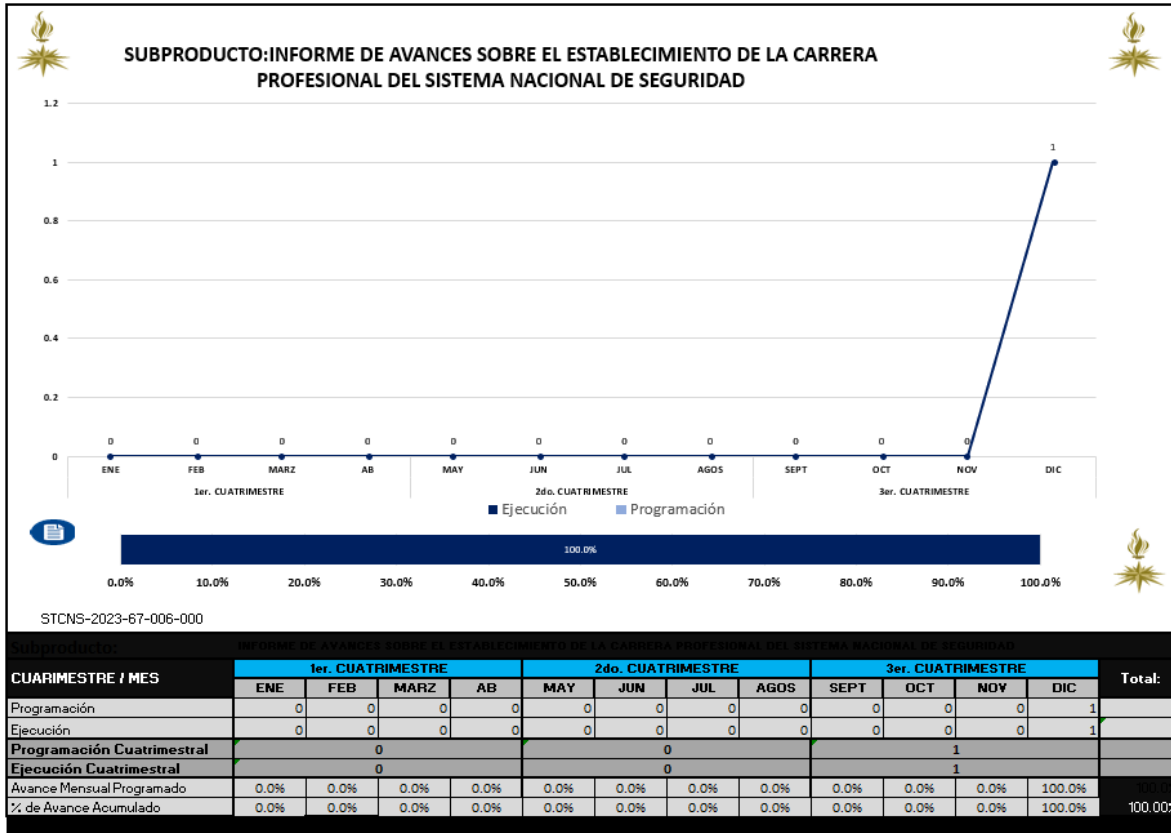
SUBPRODUCTO:INFORME DE AVANCES SOBRE EL ESTABLECIMIENTO DE LA CARRERA PROFESIONAL DEL SISTEMA NACIONAL DE SEGURIDAD

1.2
1
0.8
0.6
0.4
0.2
0

0 0 0 0 0 0 0 0 0 0 0 1

ENE FEB MARZ AB MAY JUN JUL AGOS SEPT OCT NOV DIC
1er. CUATRIMESTRE 2do. CUATRIMESTRE 3er. CUATRIMESTRE

Ejecución Programación

100.0%

0.0% 10.0% 20.0% 30.0% 40.0% 50.0% 60.0% 70.0% 80.0% 90.0% 100.0%

STCNS-2023-67-006-000

Subproducto: INFORME DE AVANCES SOBRE EL ESTABLECIMIENTO DE LA CARRERA PROFESIONAL DEL SISTEMA NACIONAL DE SEGURIDAD

| CUARIMESTRE / MES | 1er. CUATRIMESTRE | | | | 2do. CUATRIMESTRE | | | | 3er. CUATRIMESTRE | | | | Total: |
|---|---|---|---|---|---|---|---|---|---|---|---|---|---|
| | ENE | FEB | MARZ | AB | MAY | JUN | JUL | AGOS | SEPT | OCT | NOV | DIC | |
| Programación | 0 | 0 | 0 | 0 | 0 | 0 | 0 | 0 | 0 | 0 | 0 | 1 | |
| Ejecución | 0 | 0 | 0 | 0 | 0 | 0 | 0 | 0 | 0 | 0 | 0 | 1 | |
| Programación Cuatrimestral | 0 | | | | 0 | | | | 1 | | | | |
| Ejecución Cuatrimestral | 0 | | | | 0 | | | | 1 | | | | |
| Avance Mensual Programado | 0.0% | 0.0% | 0.0% | 0.0% | 0.0% | 0.0% | 0.0% | 0.0% | 0.0% | 0.0% | 0.0% | 100.0% | 100.0 |
| % de Avance Acumulado | 0.0% | 0.0% | 0.0% | 0.0% | 0.0% | 0.0% | 0.0% | 0.0% | 0.0% | 0.0% | 0.0% | 100.0% | 100.00 |